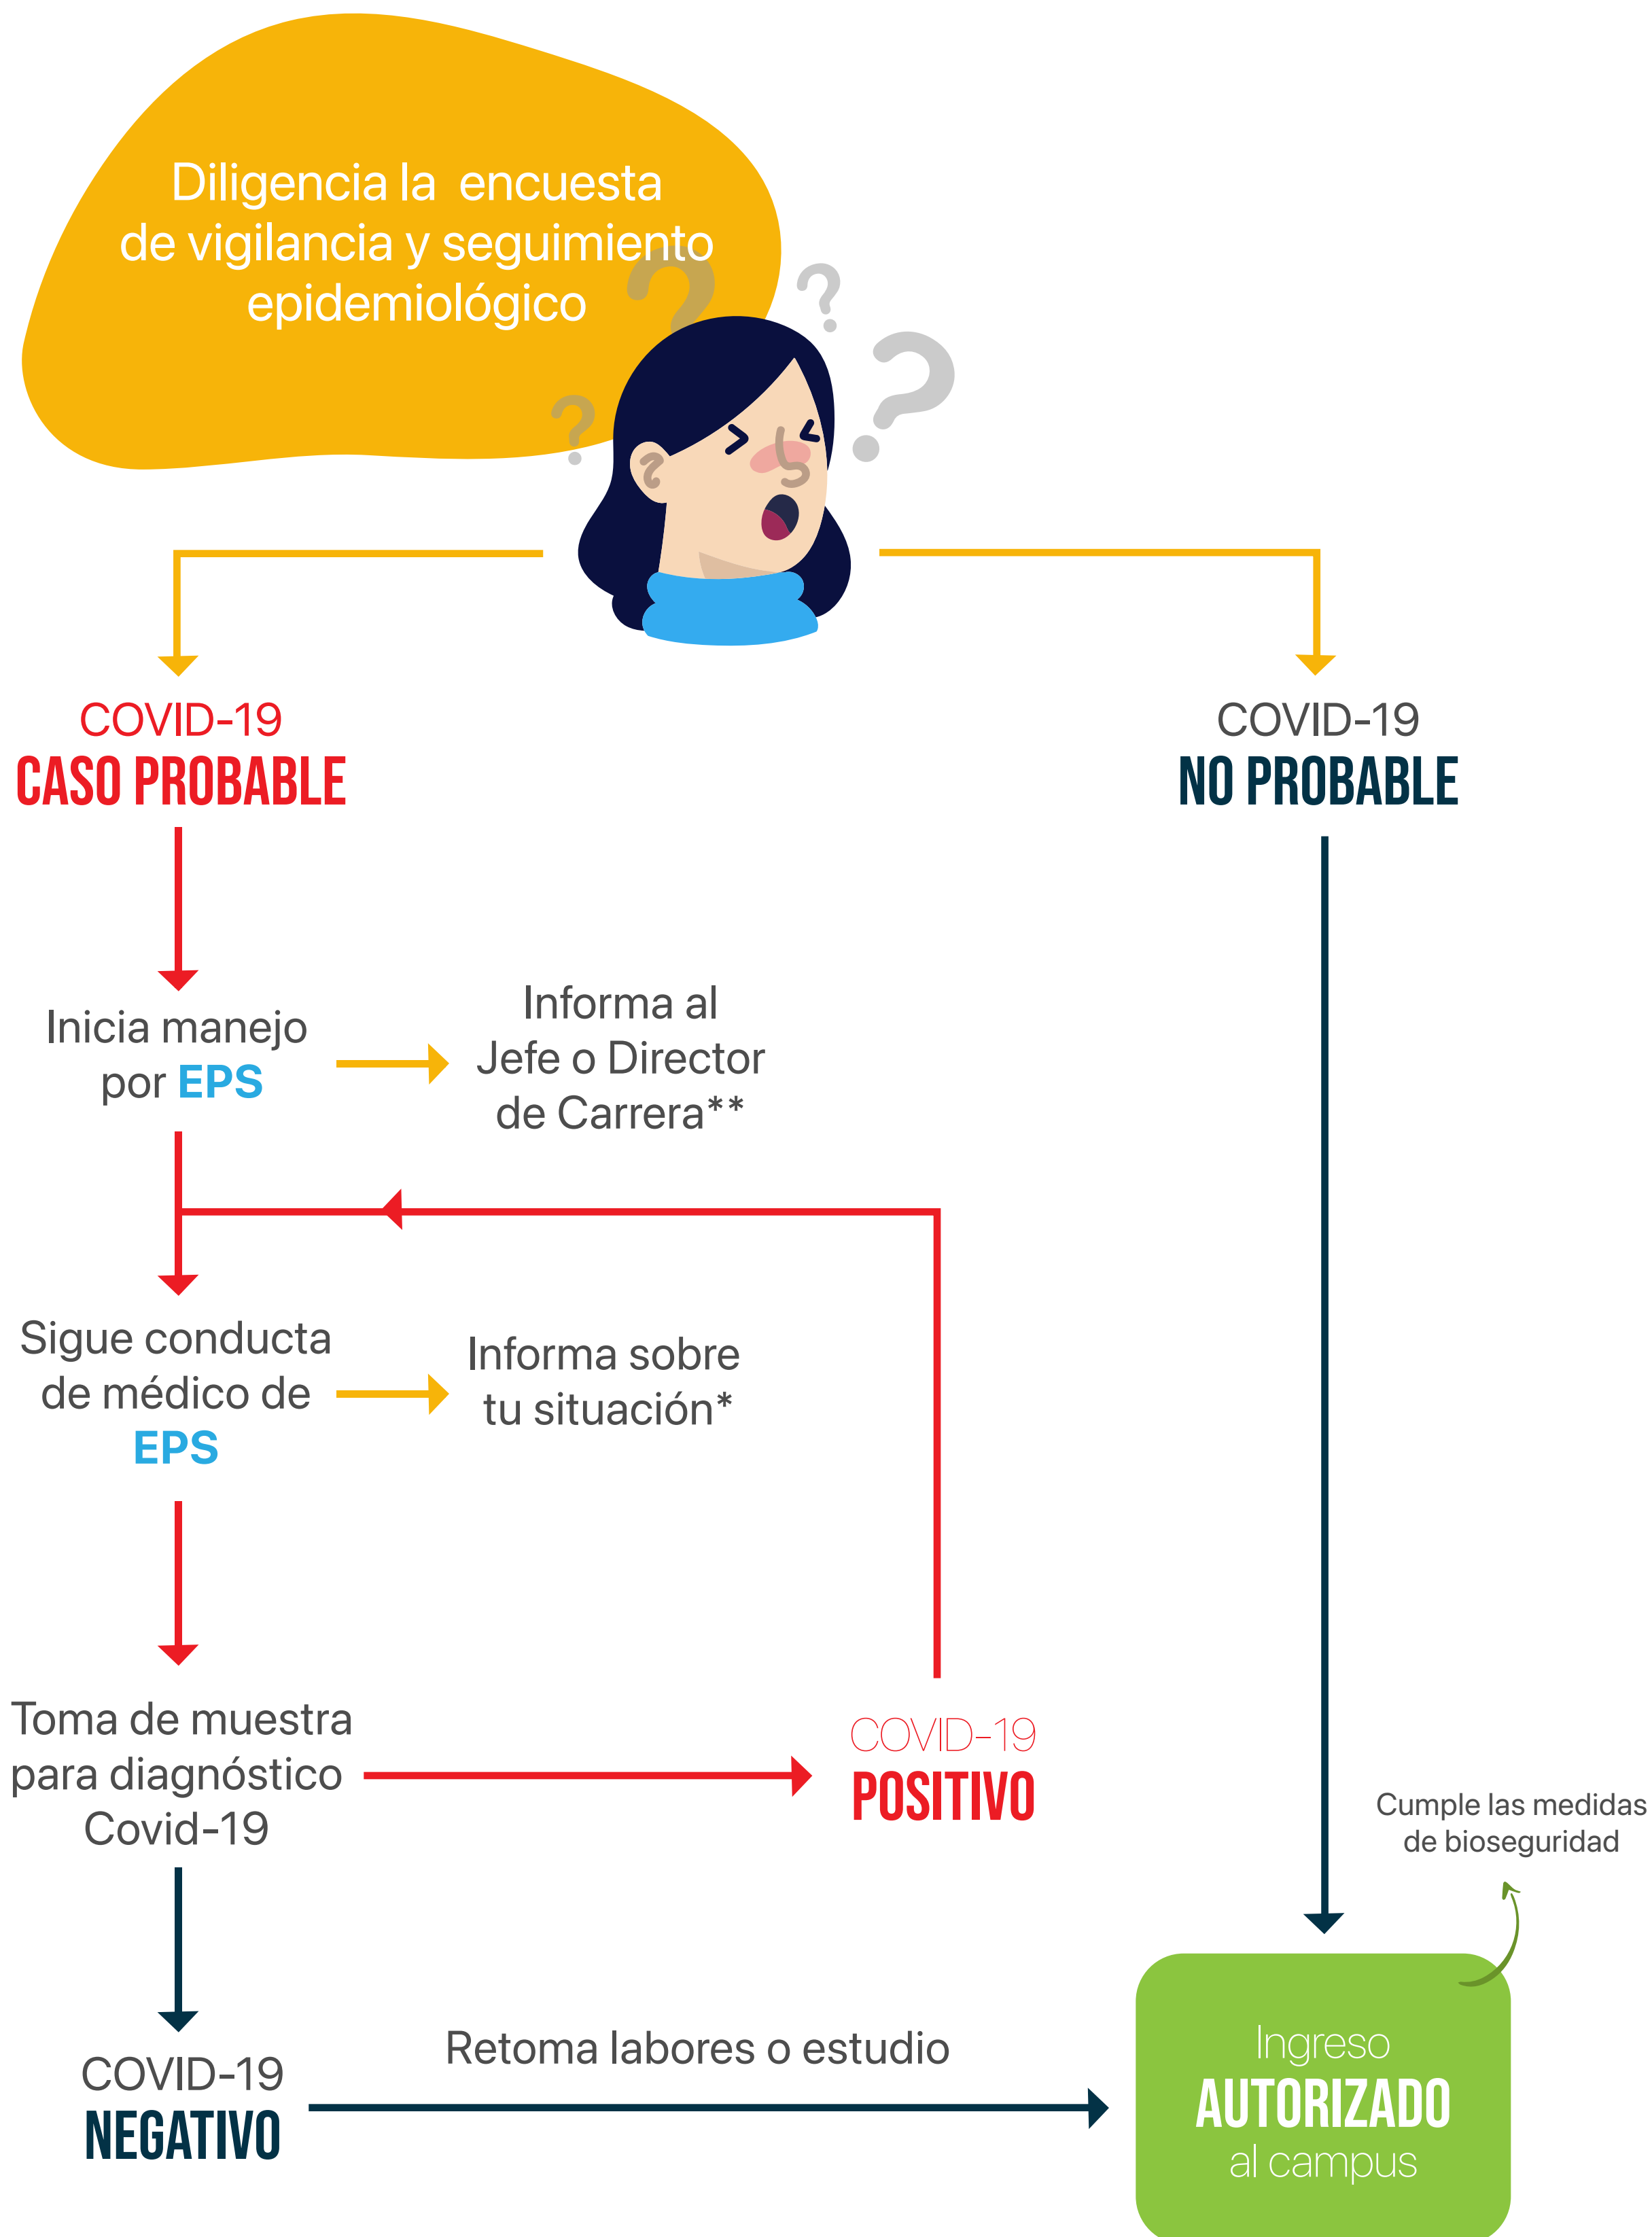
Diligencia la encuesta de vigilancia y seguimiento epidemiológico

COVID-19
CASO PROBABLE

COVID-19
NO PROBABLE

Inicia manejo por EPS

Informa al Jefe o Director de Carrera**

Sigue conducta de médico de EPS

Informa sobre tu situación*

Toma de muestra para diagnóstico Covid-19

COVID-19
POSITIVO

Cumple las medidas de bioseguridad

COVID-19
NEGATIVO

Retoma labores o estudio

Ingreso
AUTORIZADO
al campus